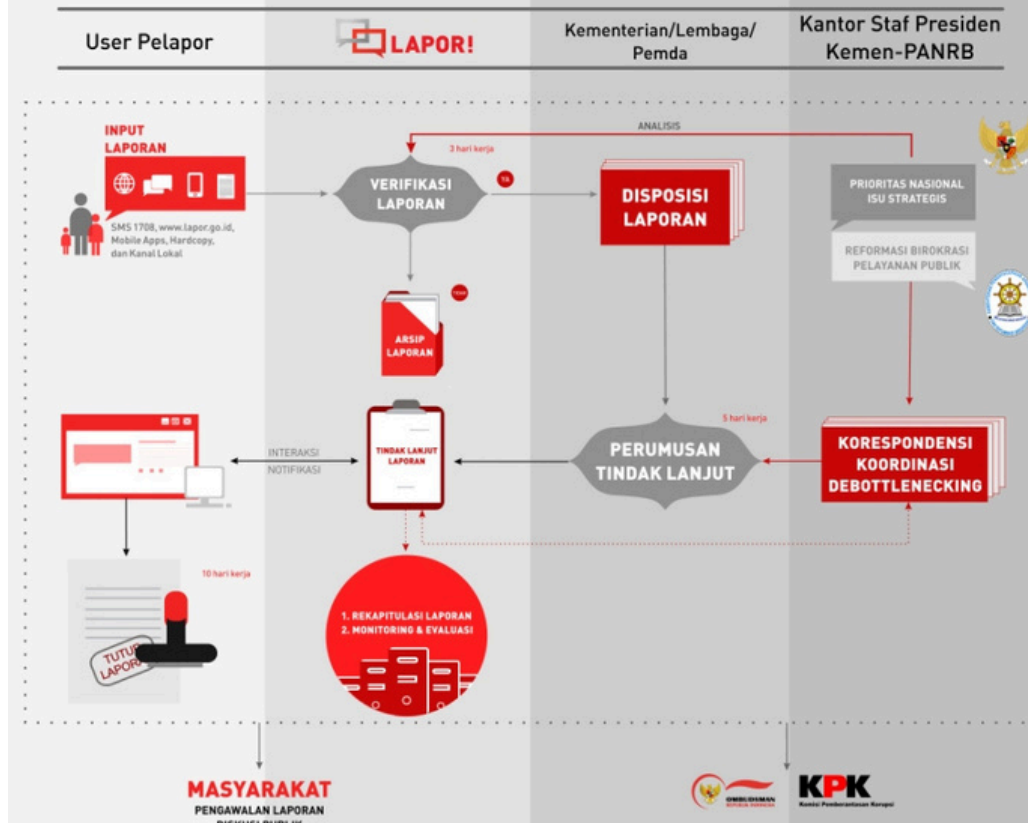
User Pelapor

LAPOR!

Kementerian/Lembaga/ Pemda

Kantor Staf Presiden Kemen-PANRB

INPUT LAPORAN

SMS 1708, www.lapor.go.id, Mobile Apps, Hardcopy, dan Kanal Lokal

ANALISIS

3 hari kerja

VERIFIKASI LAPORAN

YA

DISPOSISI LAPORAN

PRIORITAS NASIONAL ISU STRATEGIS

REFORMASI BIROKRASI PELAYANAN PUBLIK

TIDAK

ARSIP LAPORAN

5 hari kerja

INTERAKSI

NOTIFIKASI

TINDAK LANJUT LAPORAN

PERUMUSAN TINDAK LANJUT

KORESPONDENSI KOORDINASI DEBOTTLENECKING

10 hari kerja

TUTUP LAPORAN

1. REKAPITULASI LAPORAN
2. MONITORING & EVALUASI

MASYARAKAT

PENGAWALAN LAPORAN

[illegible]

OMBUDSMAN

KPK

Komisi Pemberantasan Korupsi